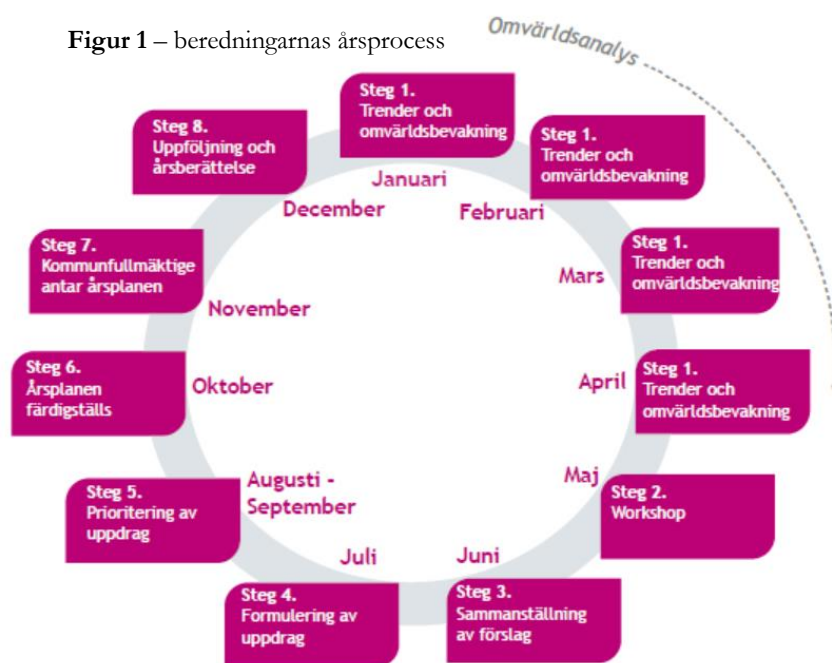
**Figur 1** – beredningarnas årsprocess

Omvärldsanalys

Steg 1.
Trender och omvärldsbevakning

Januari

Steg 1.
Trender och omvärldsbevakning

Februari

Steg 1.
Trender och omvärldsbevakning

Mars

April

Steg 1.
Trender och omvärldsbevakning

Maj

Steg 2.
Workshop

Juni

Steg 3.
Sammanställning av förslag

Juli

Steg 4.
Formulering av uppdrag

Augusti - September

Steg 5.
Prioritering av uppdrag

Oktober

Steg 6.
Årsplanen färdigställs

November

Steg 7.
Kommunfullmäktige antar årsplanen

December

Steg 8.
Uppföljning och årsberättelse